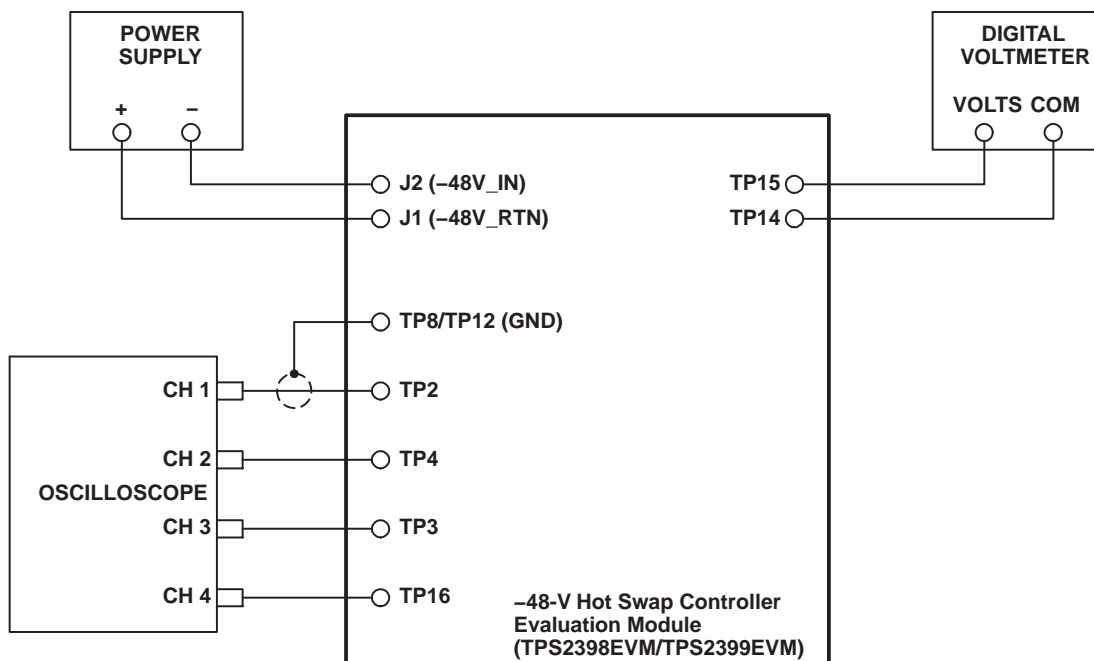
POWER SUPPLY

+ −

DIGITAL VOLTMETER

VOLTS COM

J2 (−48V_IN)

J1 (−48V_RTN)

TP15

TP14

TP8/TP12 (GND)

CH 1

TP2

CH 2

TP4

OSCILLOSCOPE

CH 3

TP3

CH 4

TP16

−48-V Hot Swap Controller Evaluation Module (TPS2398EVM/TPS2399EVM)